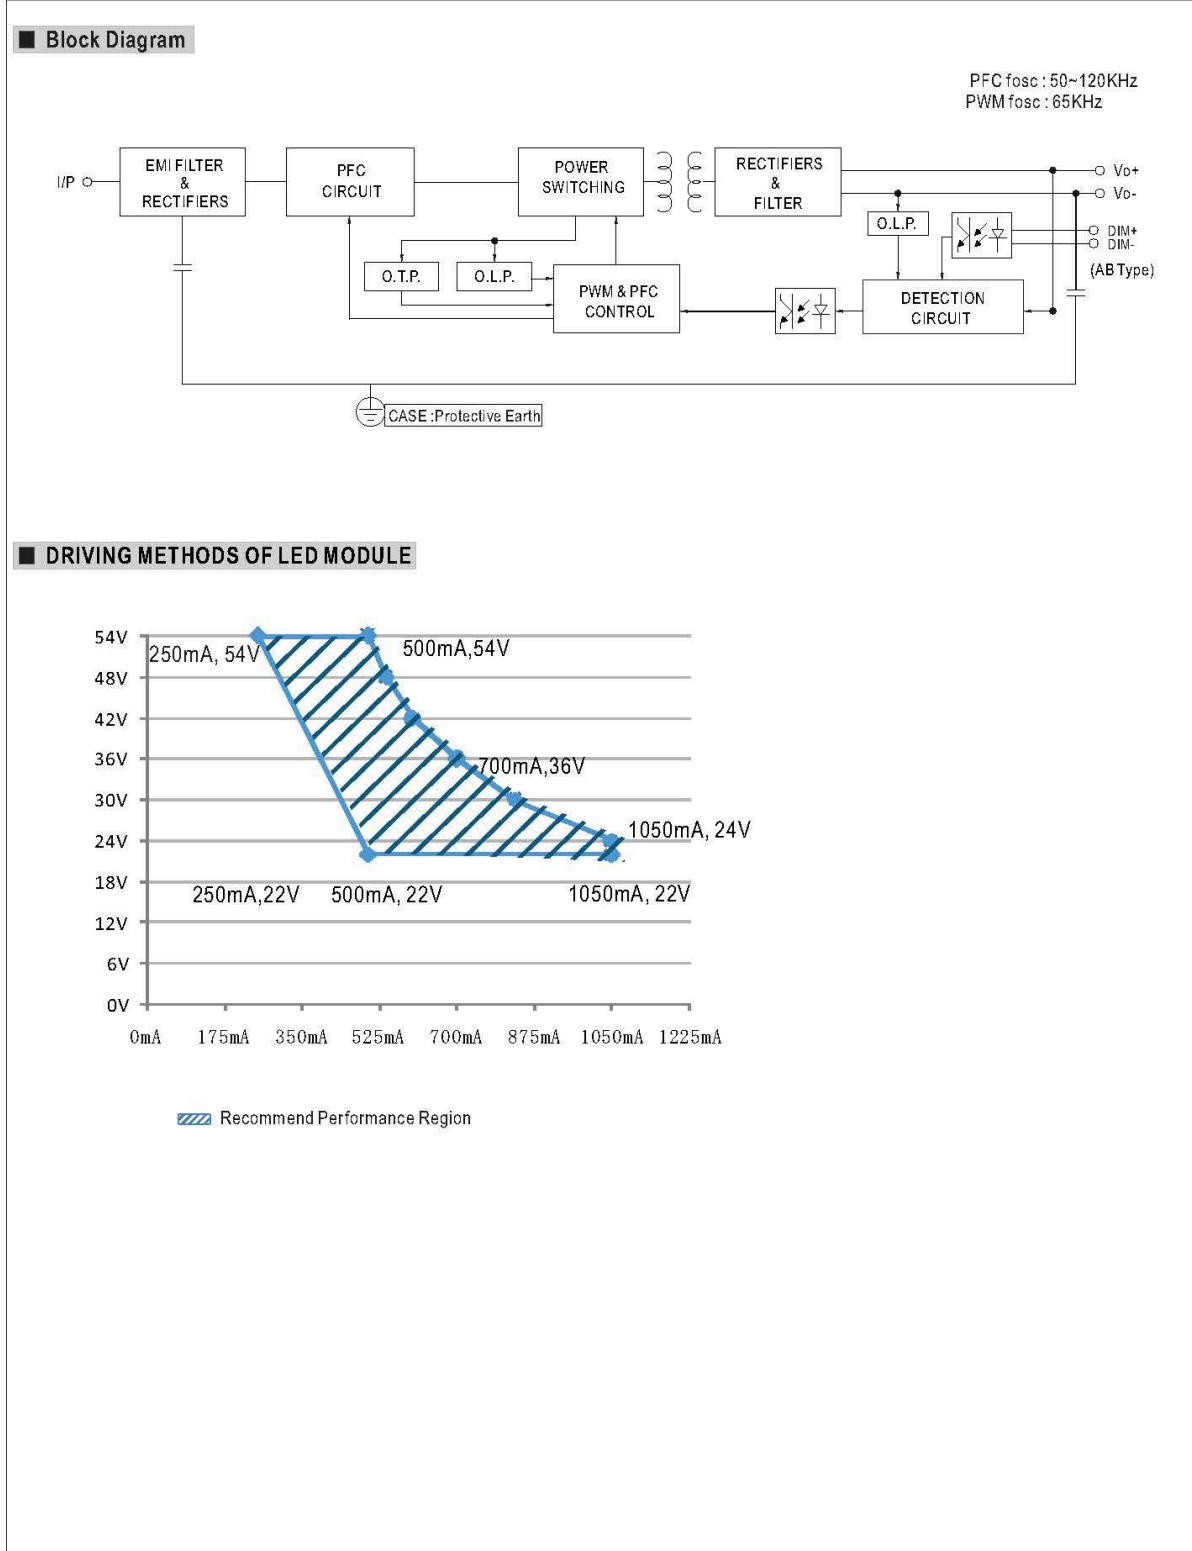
■ Block Diagram

PFC fosc : 50~120KHz
PWM fosc : 65KHz

I/P

EMI FILTER & RECTIFIERS

PFC CIRCUIT

POWER SWITCHING

RECTIFIERS & FILTER

Vo+
Vo-

O.L.P.

DIM+
DIM-

(AB Type)

O.T.P.

O.L.P.

PWM & PFC CONTROL

DETECTION CIRCUIT

CASE :Protective Earth

■ DRIVING METHODS OF LED MODULE

54V
48V
42V
36V
30V
24V
18V
12V
6V
0V

250mA, 54V
500mA,54V
700mA,36V
1050mA, 24V
250mA,22V
500mA, 22V
1050mA, 22V

0mA 175mA 350mA 525mA 700mA 875mA 1050mA 1225mA

Recommend Performance Region